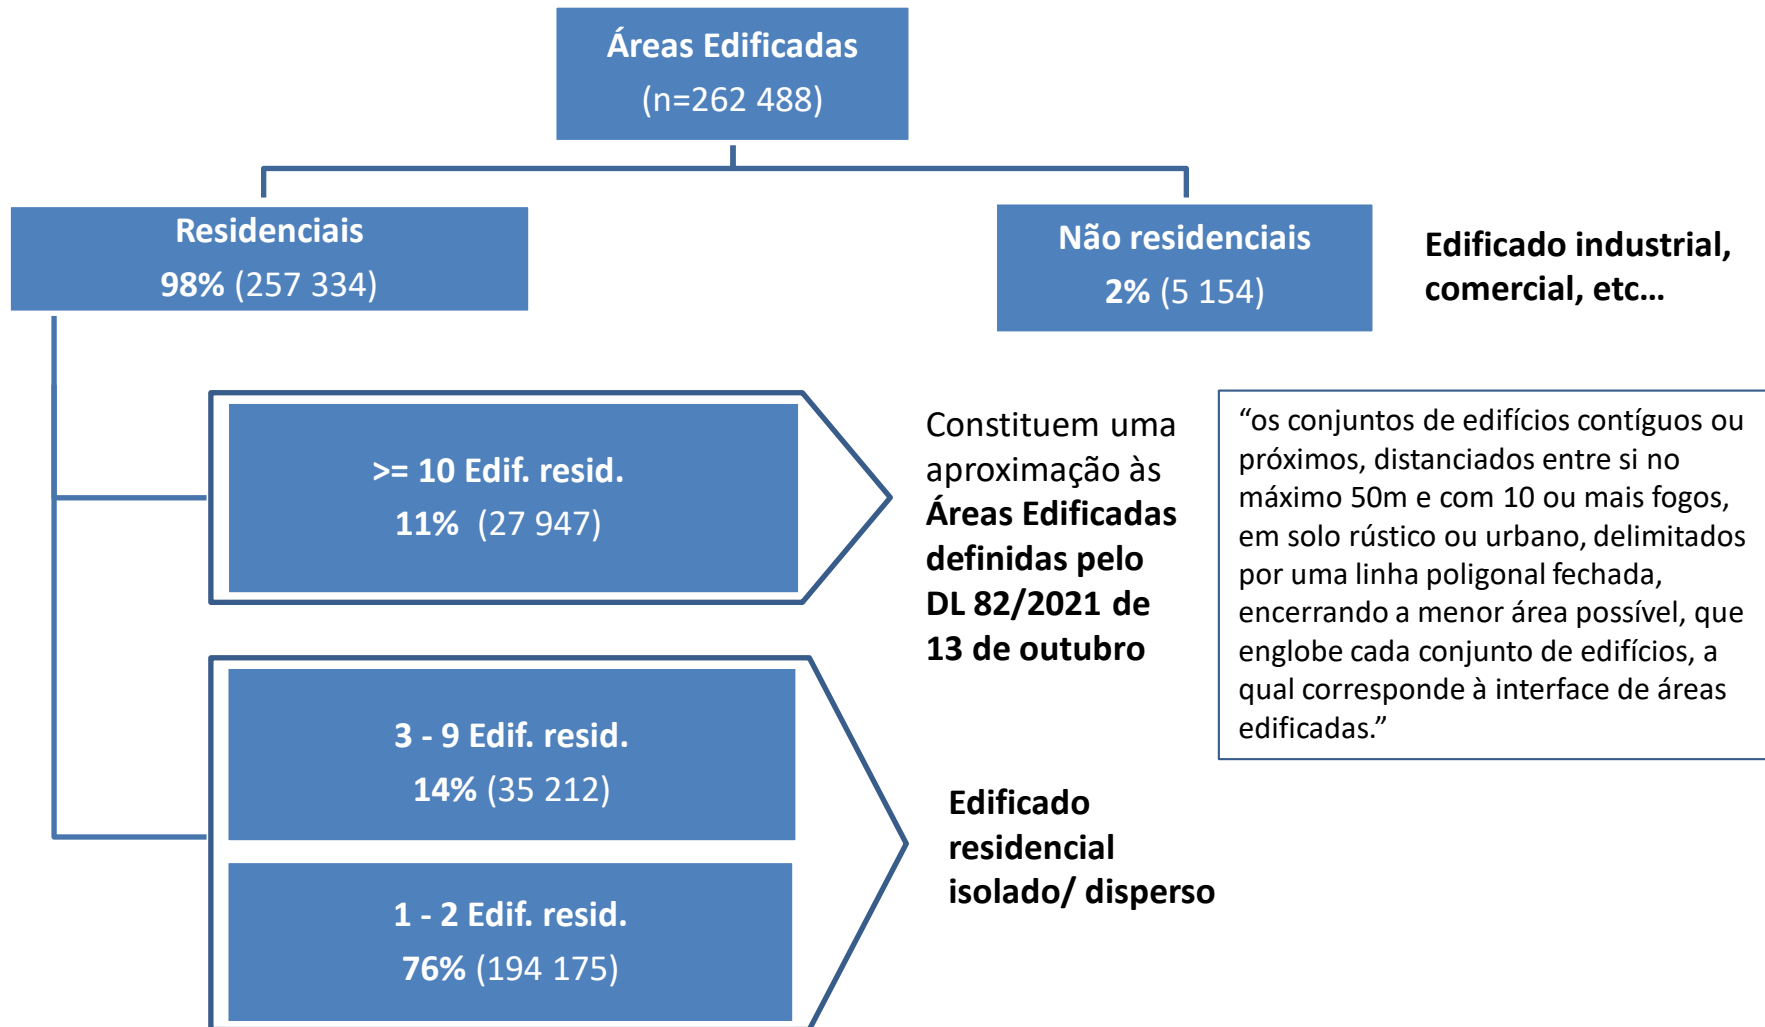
Áreas Edificadas
(n=262 488)

Residenciais
98% (257 334)

Não residenciais
2% (5 154)

Edificado industrial, comercial, etc…

>= 10 Edif. resid.
11% (27 947)

Constituem uma aproximação às **Áreas Edificadas definidas pelo DL 82/2021 de 13 de outubro**

“os conjuntos de edifícios contíguos ou próximos, distanciados entre si no máximo 50m e com 10 ou mais fogos, em solo rústico ou urbano, delimitados por uma linha poligonal fechada, encerrando a menor área possível, que englobe cada conjunto de edifícios, a qual corresponde à interface de áreas edificadas.”

3 - 9 Edif. resid.
14% (35 212)

1 - 2 Edif. resid.
76% (194 175)

Edificado residencial isolado/ disperso